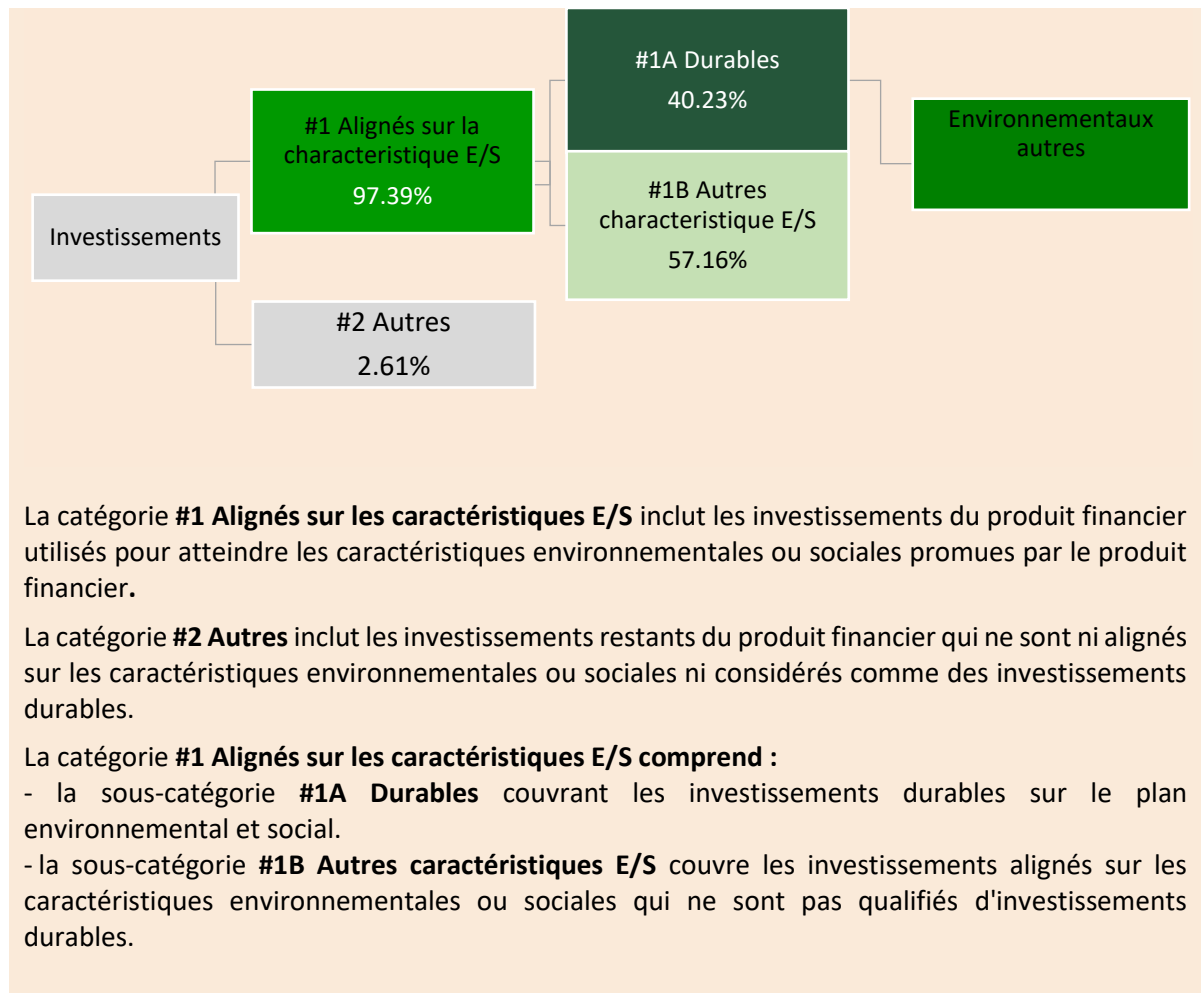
Investissements

#1 Alignés sur la characteristique E/S
97.39%

#2 Autres
2.61%

#1A Durables
40.23%

#1B Autres characteristique E/S
57.16%

Environnementaux autres

La catégorie **#1 Alignés sur les caractéristiques E/S** inclut les investissements du produit financier utilisés pour atteindre les caractéristiques environnementales ou sociales promues par le produit financier**.**

La catégorie **#2 Autres** inclut les investissements restants du produit financier qui ne sont ni alignés sur les caractéristiques environnementales ou sociales ni considérés comme des investissements durables.

La catégorie **#1 Alignés sur les caractéristiques E/S comprend :**
- la sous-catégorie **#1A Durables** couvrant les investissements durables sur le plan environnemental et social.
- la sous-catégorie **#1B Autres caractéristiques E/S** couvre les investissements alignés sur les caractéristiques environnementales ou sociales qui ne sont pas qualifiés d'investissements durables.